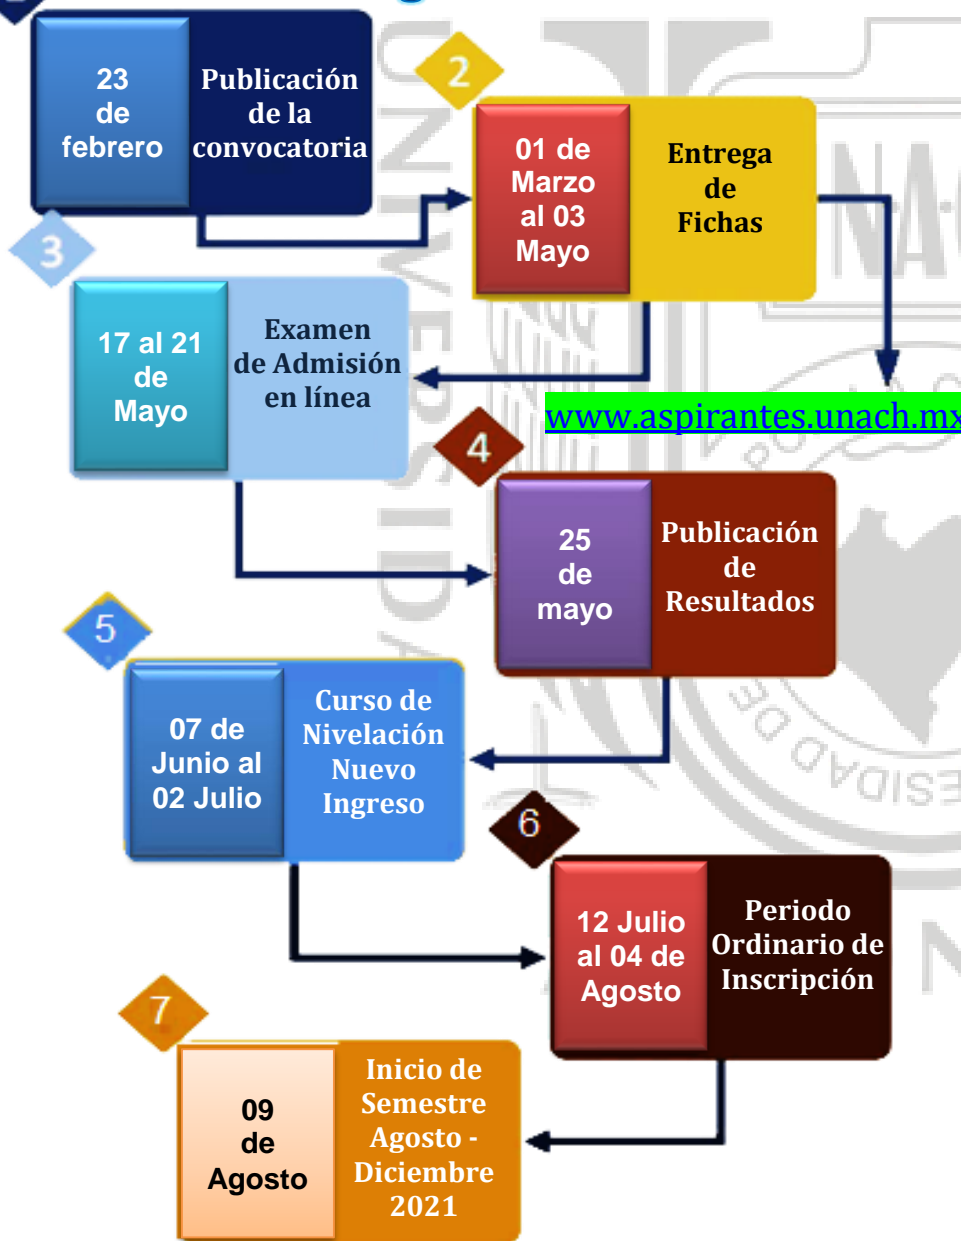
23 de febrero

Publicación de la convocatoria

2

01 de Marzo al 03 Mayo

Entrega de Fichas

3

17 al 21 de Mayo

Examen de Admisión en línea

www.aspirantes.unach.mx

4

25 de mayo

Publicación de Resultados

5

07 de Junio al 02 Julio

Curso de Nivelación Nuevo Ingreso

6

12 Julio al 04 de Agosto

Periodo Ordinario de Inscripción

7

09 de Agosto

Inicio de Semestre Agosto - Diciembre 2021